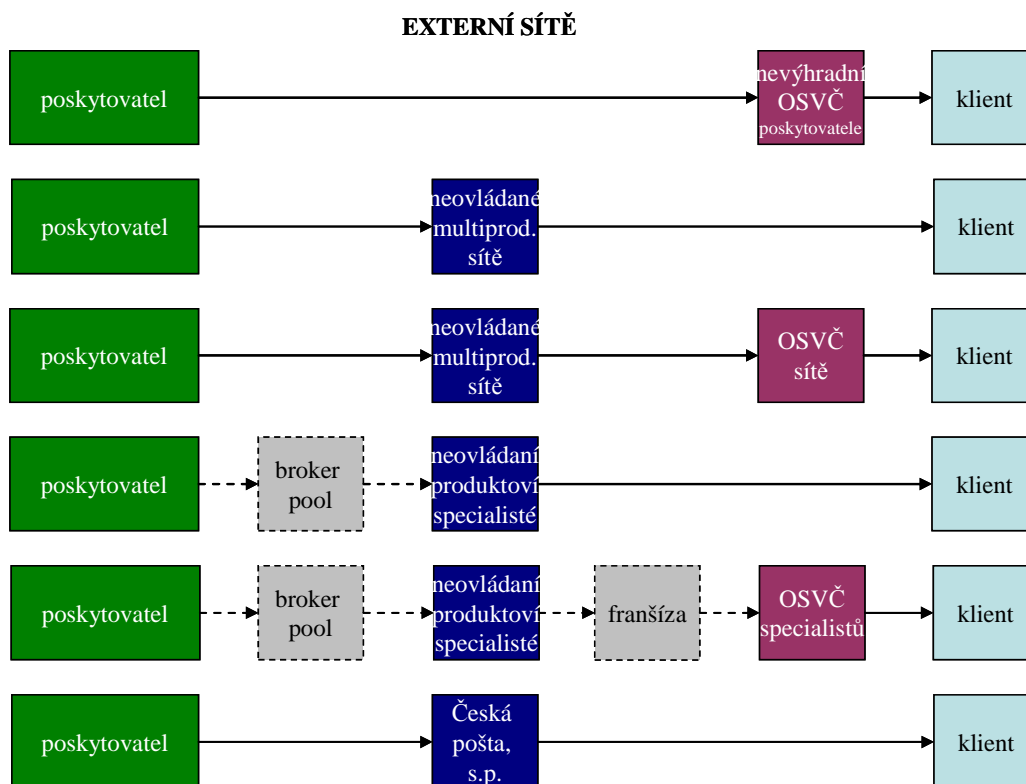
EXTERNÍ SÍTĚ

poskytovatel
nevýhradní OSVČ poskytovatele
klient

poskytovatel
neovládané multiprod. sítě
klient

poskytovatel
neovládané multiprod. sítě
OSVČ sítě
klient

poskytovatel
broker pool
neovládaní produktoví specialisté
klient

poskytovatel
broker pool
neovládaní produktoví specialisté
franšíza
OSVČ specialistů
klient

poskytovatel
Česká pošta, s.p.
klient